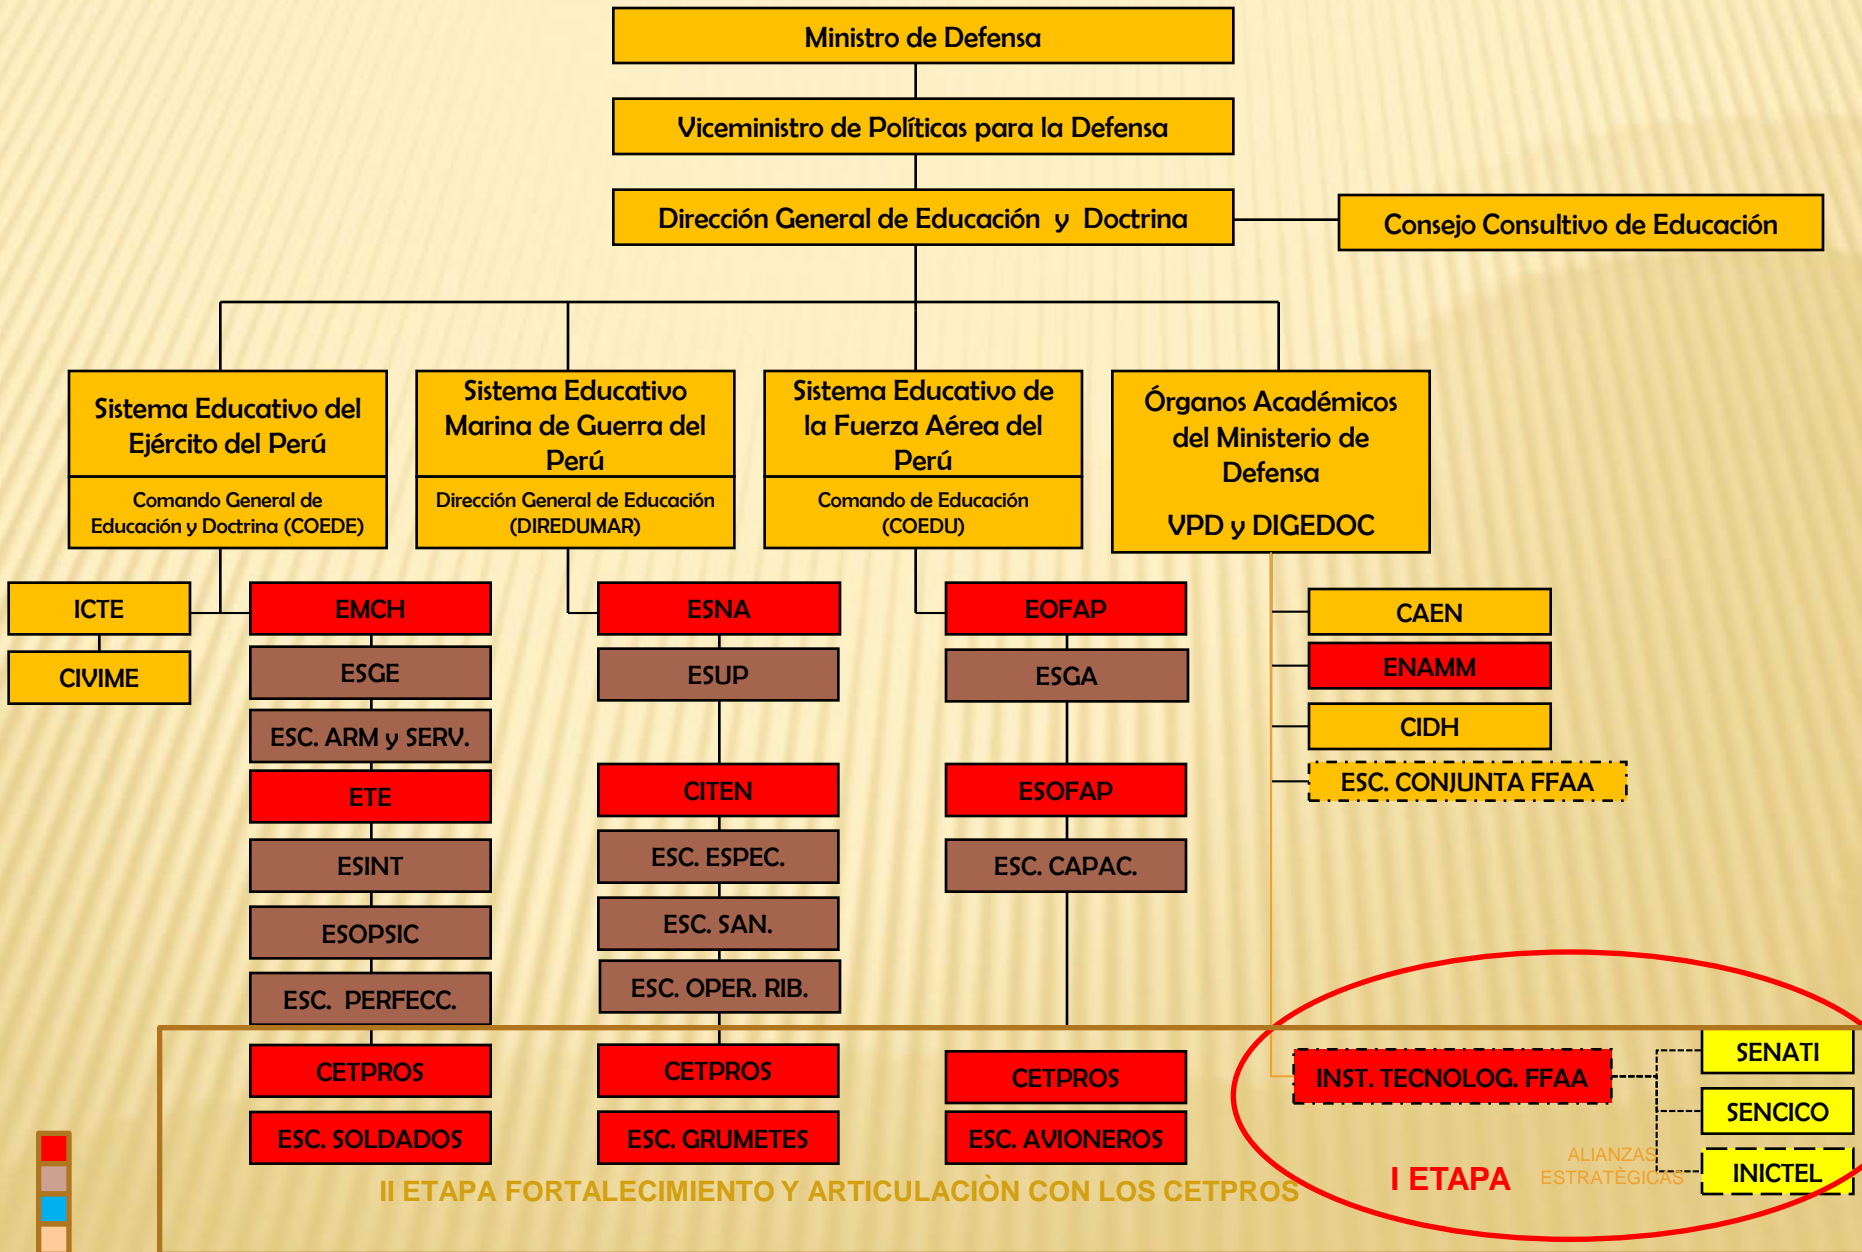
Ministro de Defensa

Viceministro de Políticas para la Defensa

Dirección General de Educación y Doctrina

Consejo Consultivo de Educación

Sistema Educativo del Ejército del Perú

Comando General de Educación y Doctrina (COEDE)

Sistema Educativo Marina de Guerra del Perú

Dirección General de Educación (DIREDUMAR)

Sistema Educativo de la Fuerza Aérea del Perú

Comando de Educación (COEDU)

Órganos Académicos del Ministerio de Defensa

VPD y DIGEDOC

ICTE

CIVIME

EMCH

ESGE

ESC. ARM y SERV.

ETE

ESINT

ESOPSIC

ESC. PERFECC.

CETPROS

ESC. SOLDADOS

ESNA

ESUP

CITEN

ESC. ESPEC.

ESC. SAN.

ESC. OPER. RIB.

CETPROS

ESC. GRUMETES

EOFAP

ESGA

ESOFAP

ESC. CAPAC.

CETPROS

ESC. AVIONEROS

CAEN

ENAMM

CIDH

ESC. CONJUNTA FFAA

INST. TECNOLOG. FFAA

SENATI

SENCICO

INICTEL

ALIANZAS ESTRATÈGICAS

I ETAPA

II ETAPA FORTALECIMIENTO Y ARTICULACIÒN CON LOS CETPROS